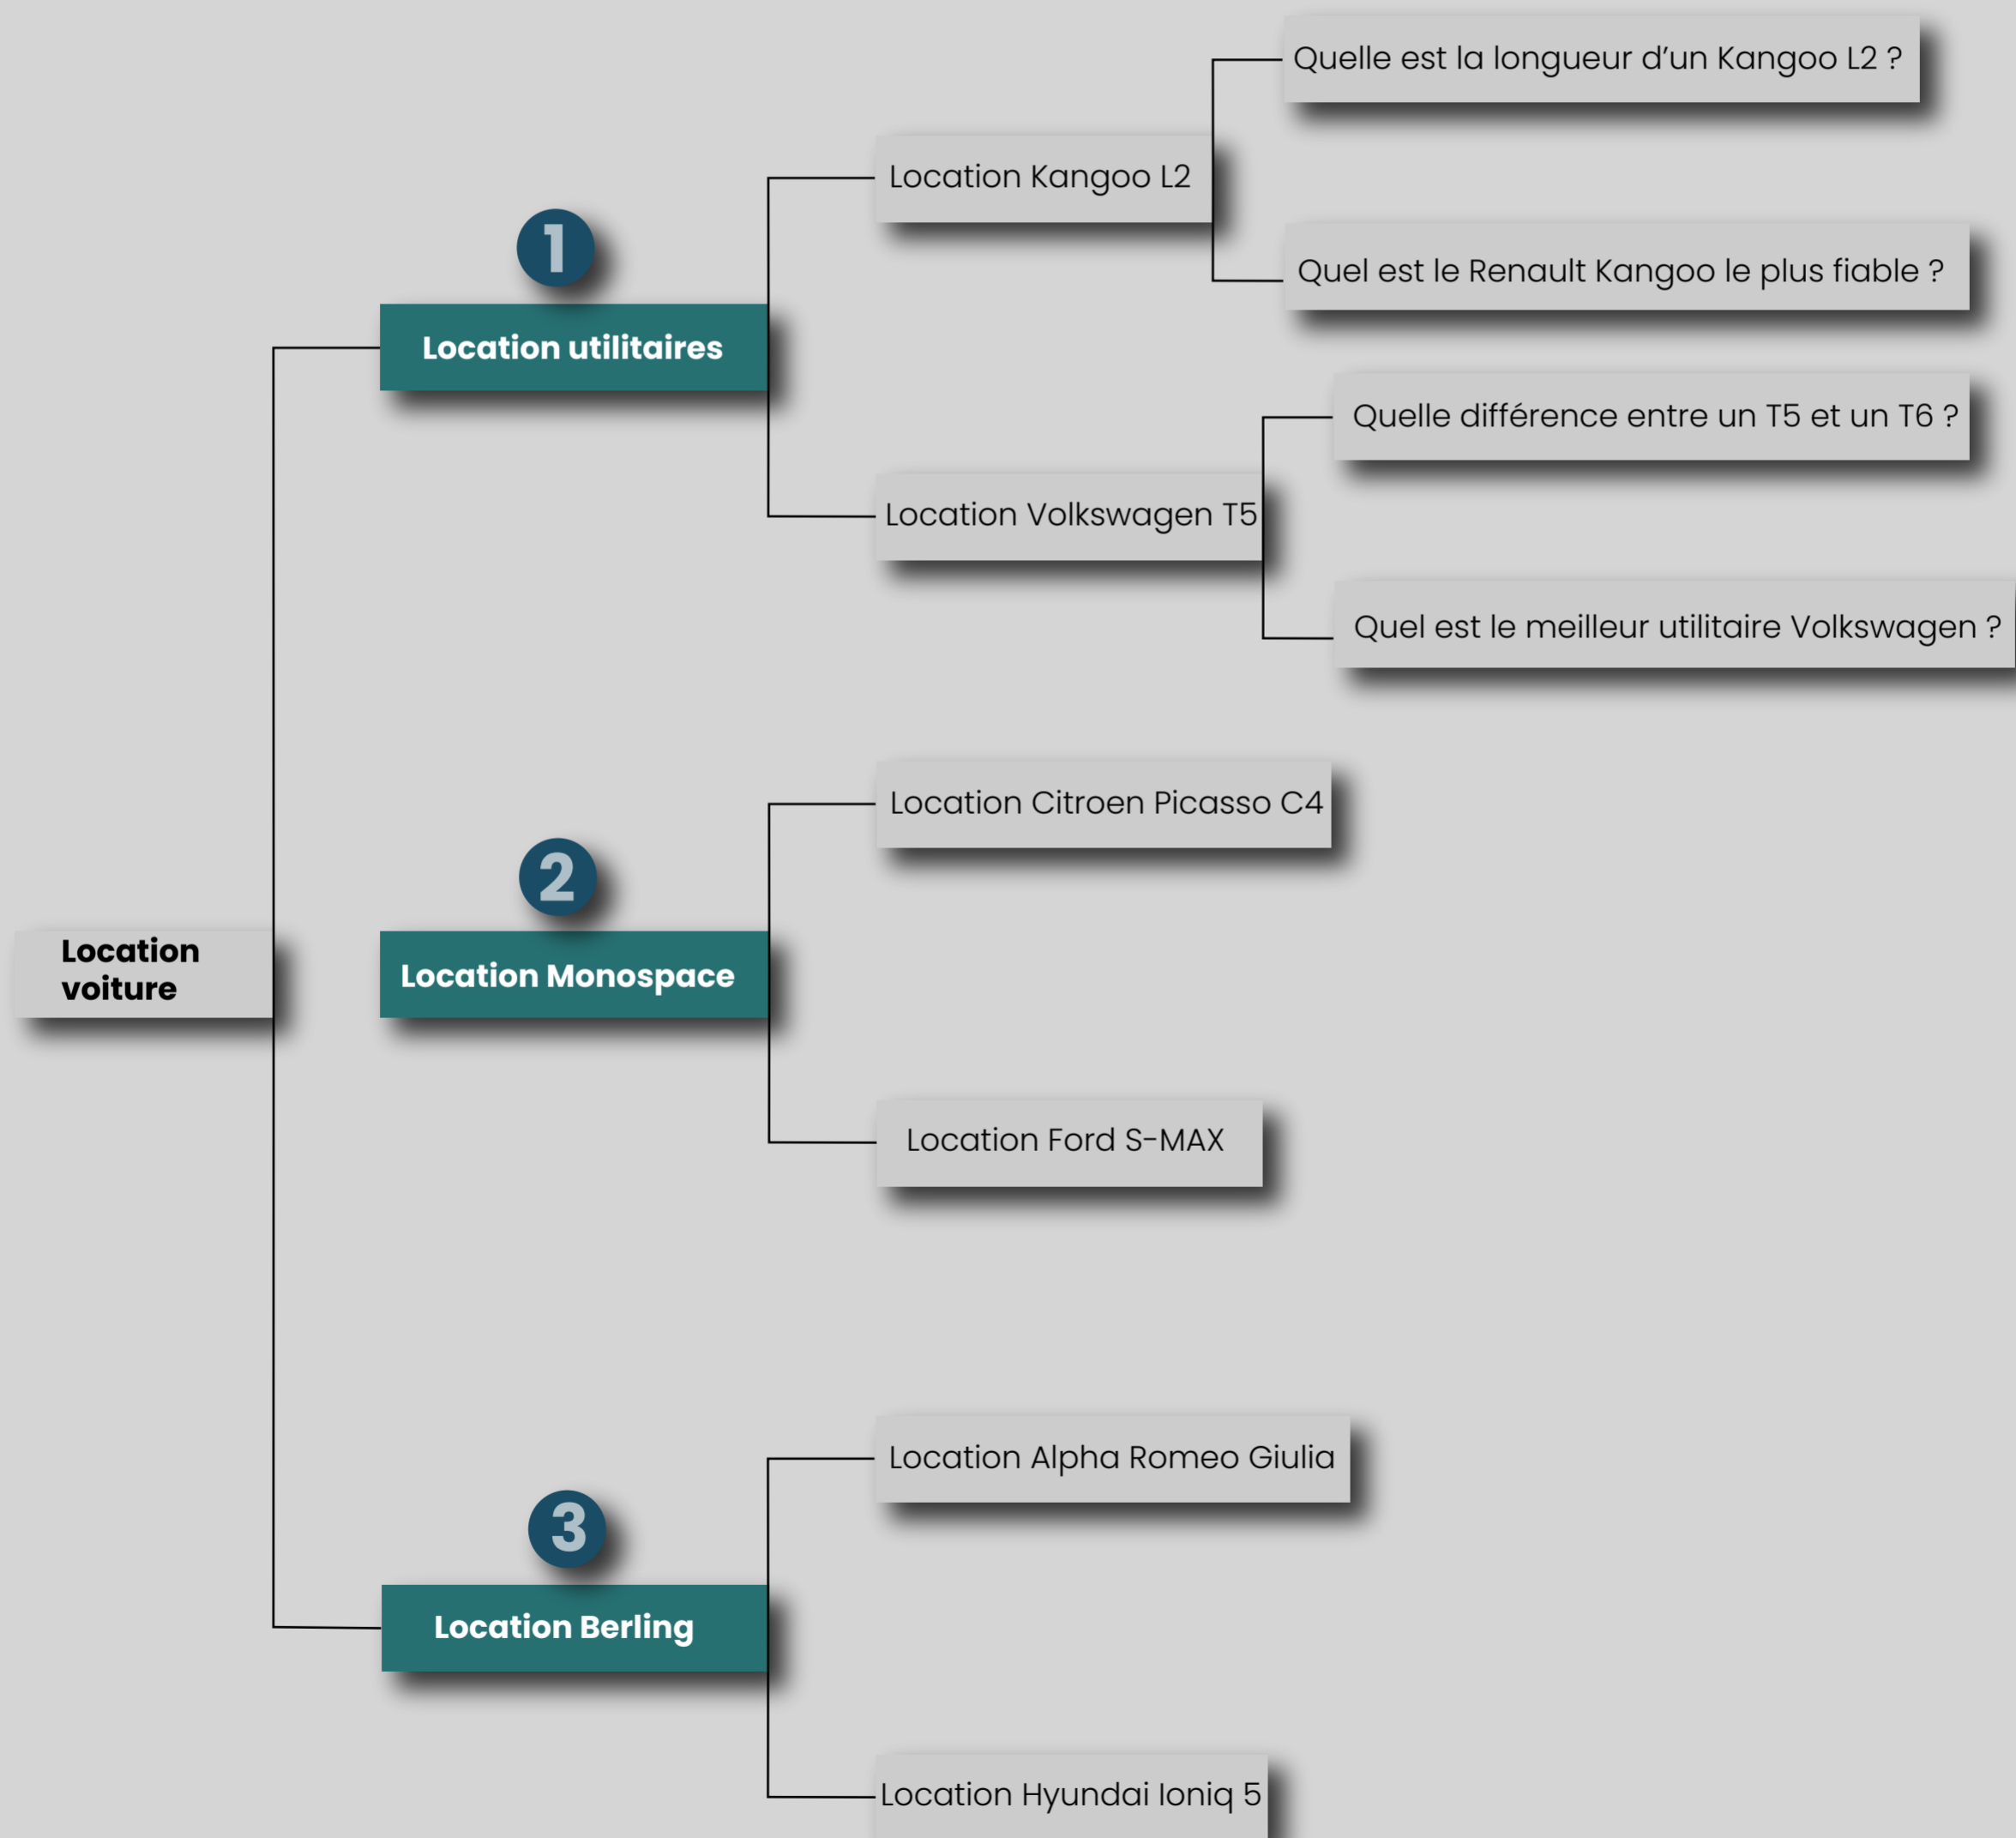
Location voiture

1
Location utilitaires

Location Kangoo L2

Quelle est la longueur d'un Kangoo L2 ?

Quel est le Renault Kangoo le plus fiable ?

Location Volkswagen T5

Quelle différence entre un T5 et un T6 ?

Quel est le meilleur utilitaire Volkswagen ?

2
Location Monospace

Location Citroen Picasso C4

Location Ford S-MAX

3
Location Berling

Location Alpha Romeo Giulia

Location Hyundai Ioniq 5